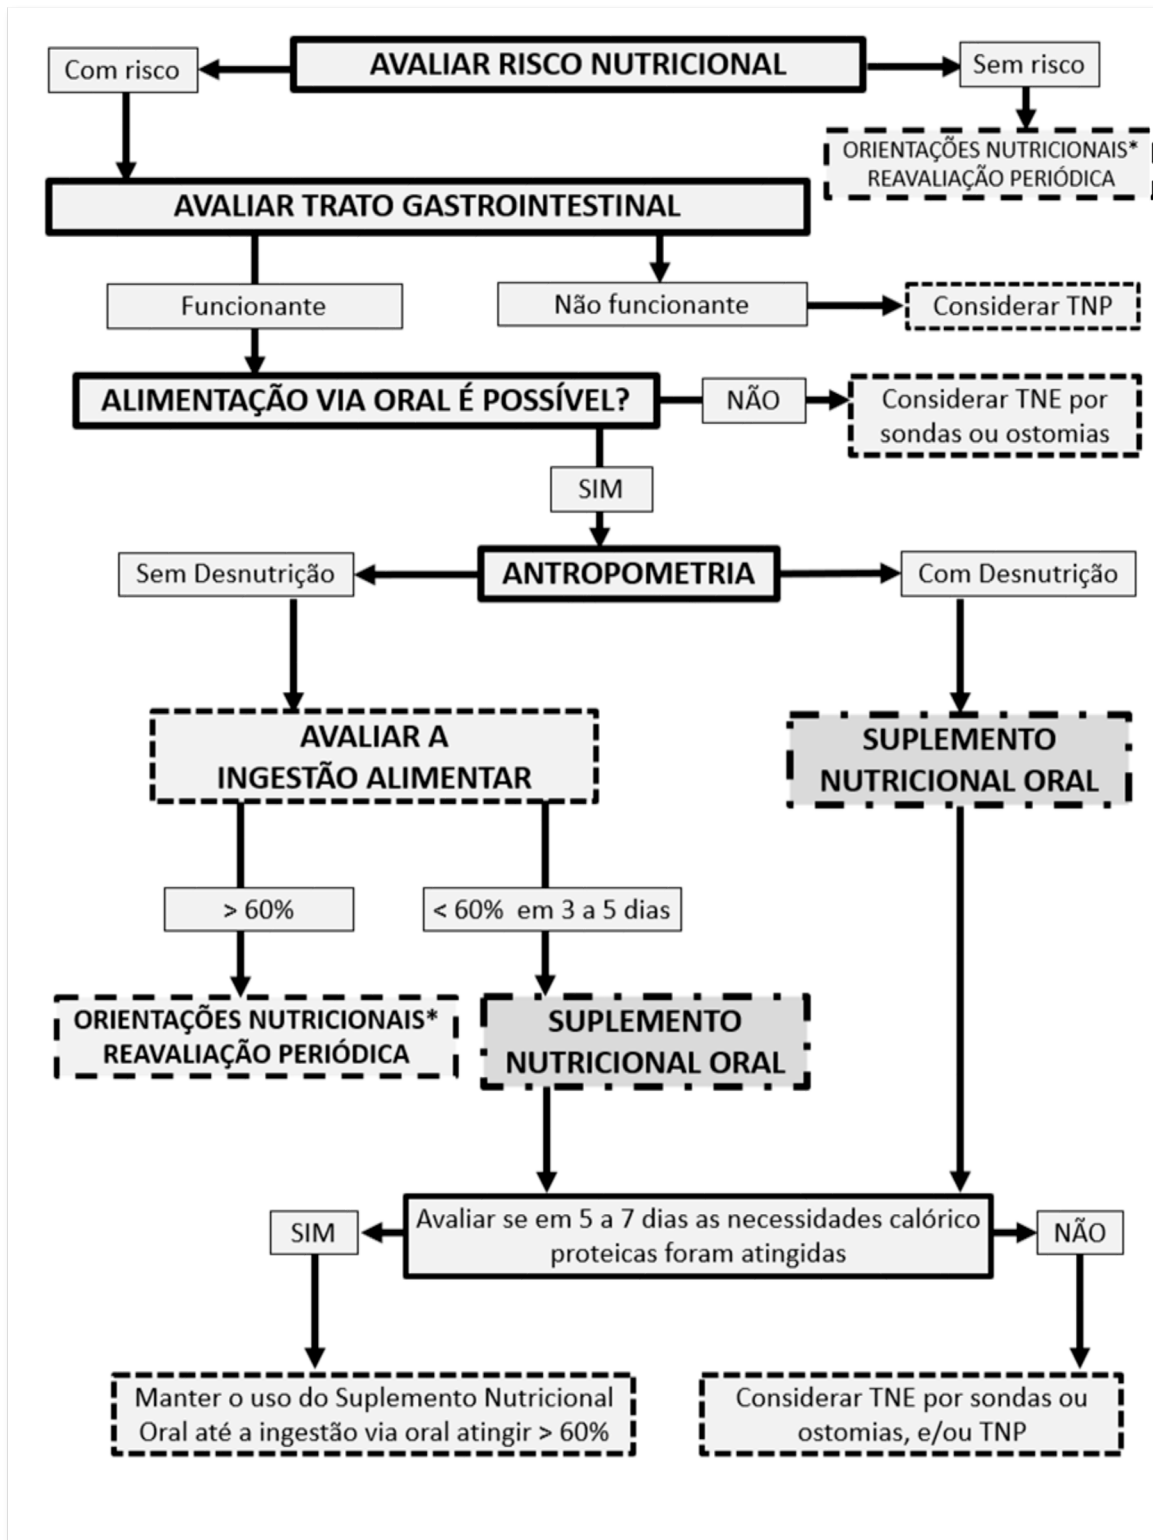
Com risco

AVALIAR RISCO NUTRICIONAL

Sem risco

ORIENTAÇÕES NUTRICIONAIS* REAVALIAÇÃO PERIÓDICA

AVALIAR TRATO GASTROINTESTINAL

Funcionante

Não funcionante

Considerar TNP

ALIMENTAÇÃO VIA ORAL É POSSÍVEL?

NÃO

Considerar TNE por sondas ou ostomias

SIM

Sem Desnutrição

ANTROPOMETRIA

Com Desnutrição

AVALIAR A INGESTÃO ALIMENTAR

SUPLEMENTO NUTRICIONAL ORAL

> 60%

< 60% em 3 a 5 dias

ORIENTAÇÕES NUTRICIONAIS* REAVALIAÇÃO PERIÓDICA

SUPLEMENTO NUTRICIONAL ORAL

SIM

Avaliar se em 5 a 7 dias as necessidades calórico proteicas foram atingidas

NÃO

Manter o uso do Suplemento Nutricional Oral até a ingestão via oral atingir > 60%

Considerar TNE por sondas ou ostomias, e/ou TNP